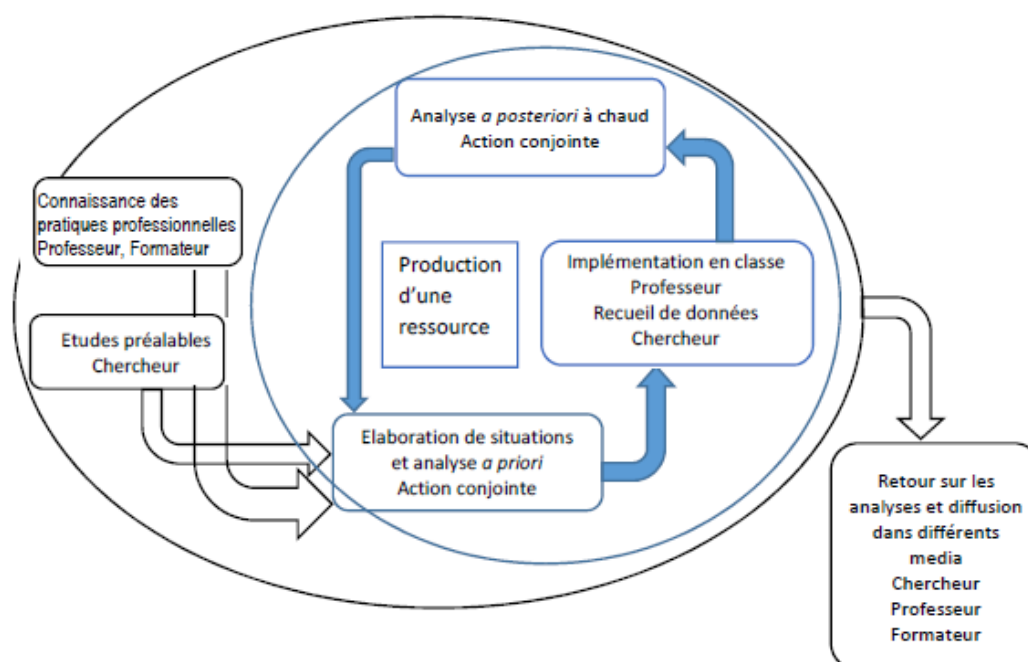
Analyse *a posteriori* à chaud
Action conjointe

Connaissance des pratiques professionnelles
Professeur, Formateur

Production d'une ressource

Implémentation en classe
Professeur
Recueil de données
Chercheur

Etudes préalables
Chercheur

Elaboration de situations et analyse *a priori*
Action conjointe

Retour sur les analyses et diffusion dans différents media
Chercheur
Professeur
Formateur